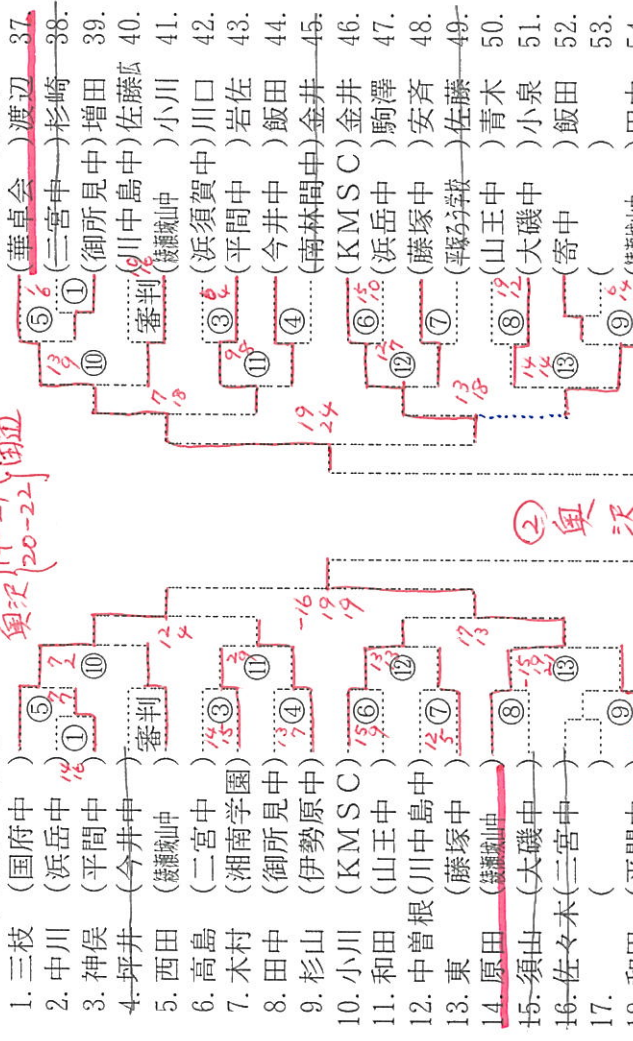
1. 二枝 (国府中)
2. 中川 (浜岳中)
3. 神保 (平間中)
4. 坪井 (今井中)
5. 西田 (横浜隼人中)
6. 高島 (二宮中)
7. 木村 (湘南学園)
8. 田中 (御所見中)
9. 杉山 (伊勢原中)
10. 小川 (KMSC)
11. 和田 (山王中)
12. 中曽根 (川中島中)
13. 東 (藤塚中)
14. 原田 (横浜隼人中)
15. 須山 (大磯中)
16. 佐々木 (二宮中)
17. ( )

37. 渡辺 (華卓会)
38. 杉崎 (二宮中)
39. 増田 (御所見中)
40. 佐藤 (川中島中)
41. 小川 (横浜隼人中)
42. 川口 (浜須賀中)
43. 岩佐 (平間中)
44. 飯田 (今井中)
45. 金井 (南林間中)
46. 金井 (KMSC)
47. 駒澤 (浜岳中)
48. 安斉 (藤塚中)
49. 佐藤 (平塚ろう学校)
50. 青木 (山王中)
51. 小泉 (大磯中)
52. 飯田 (寄中)
53. ( )

① ③ ④ ⑤ ⑥ ⑦ ⑧ ⑨ ⑩ ⑪ ⑫ ⑬
審判
審判

16 7 2 12 4 14 15 20 13 7 15 9 12 3 13 15 19 -16 19 19 17 13
奥沢 11-21 (21-?) 20-22 (2-1) 奥沢
② 奥沢
6 13 19 7 18 6 9 8 11 19 24 15 10 12 7 13 18 12 14 16 6 14